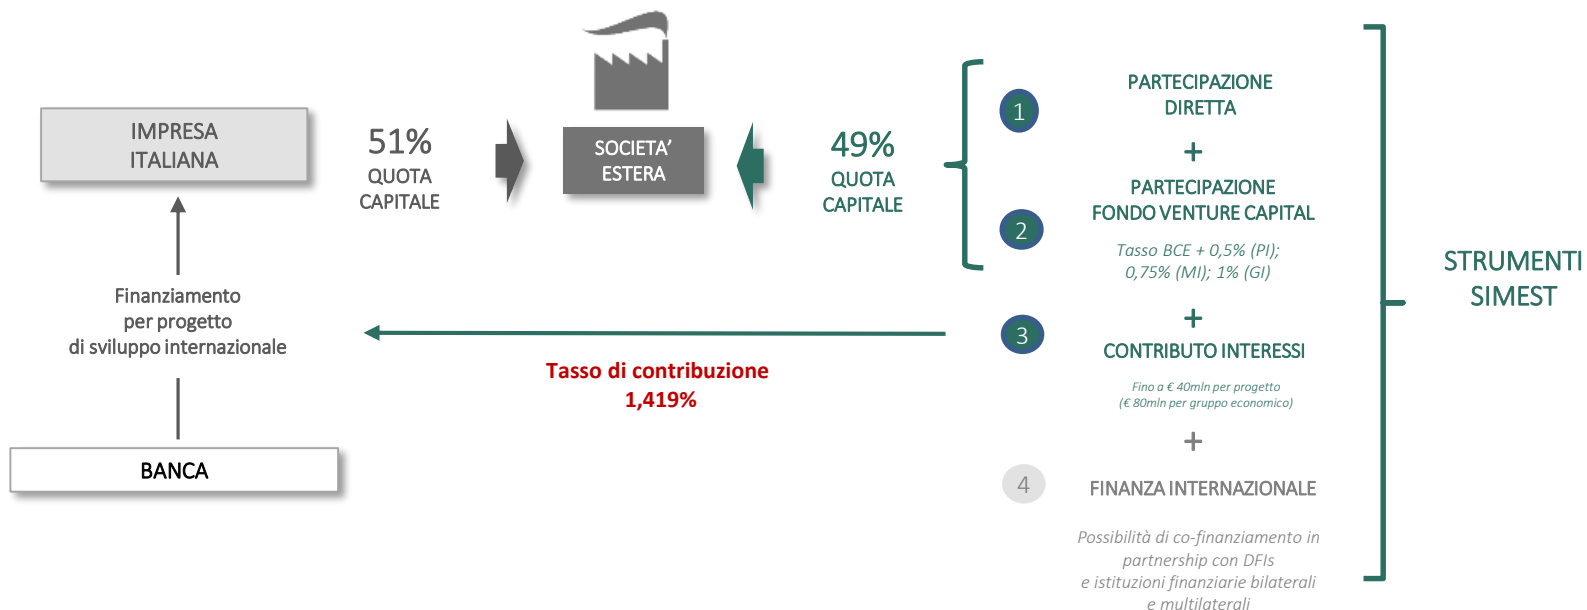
IMPRESA ITALIANA

51%
QUOTA
CAPITALE

SOCIETA' ESTERA

49%
QUOTA
CAPITALE

Finanziamento per progetto di sviluppo internazionale

BANCA

Tasso di contribuzione
1,419%

1

PARTECIPAZIONE DIRETTA

+

2

PARTECIPAZIONE FONDO VENTURE CAPITAL

Tasso BCE + 0,5% (PI); 0,75% (MI); 1% (GI)

+

3

CONTRIBUTO INTERESSI

Fino a € 40mln per progetto
(€ 80mln per gruppo economico)

+

4

FINANZA INTERNAZIONALE

Possibilità di co-finanziamento in partnership con DFIs e istituzioni finanziarie bilaterali e multilaterali

STRUMENTI SIMEST